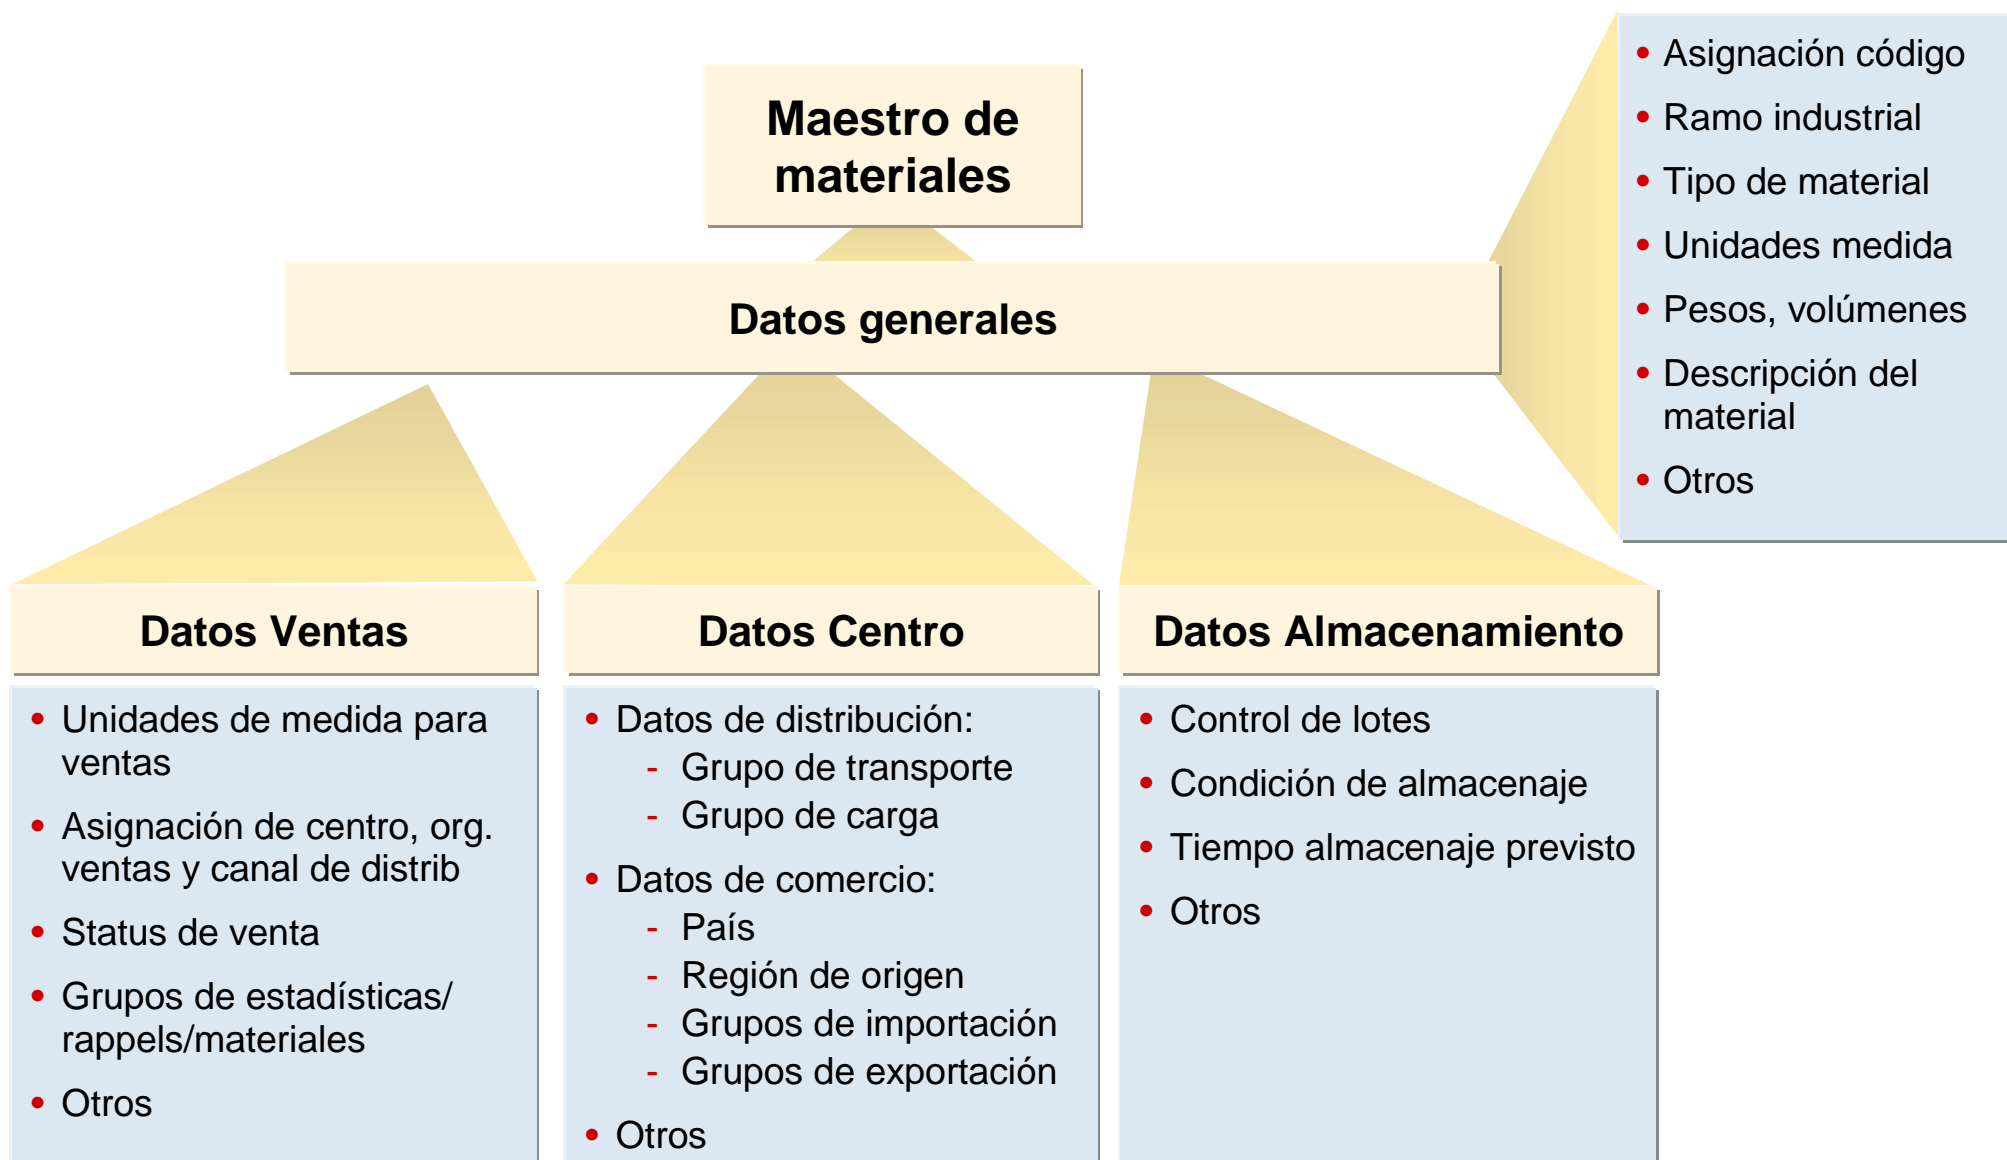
Maestro de materiales

Datos generales

- Asignación código
- Ramo industrial
- Tipo de material
- Unidades medida
- Pesos, volúmenes
- Descripción del material
- Otros

Datos Ventas

- Unidades de medida para ventas
- Asignación de centro, org. ventas y canal de distrib
- Status de venta
- Grupos de estadísticas/ rappels/materiales
- Otros

Datos Centro

- Datos de distribución:
  - Grupo de transporte
  - Grupo de carga
- Datos de comercio:
  - País
  - Región de origen
  - Grupos de importación
  - Grupos de exportación
- Otros

Datos Almacenamiento

- Control de lotes
- Condición de almacenaje
- Tiempo almacenaje previsto
- Otros